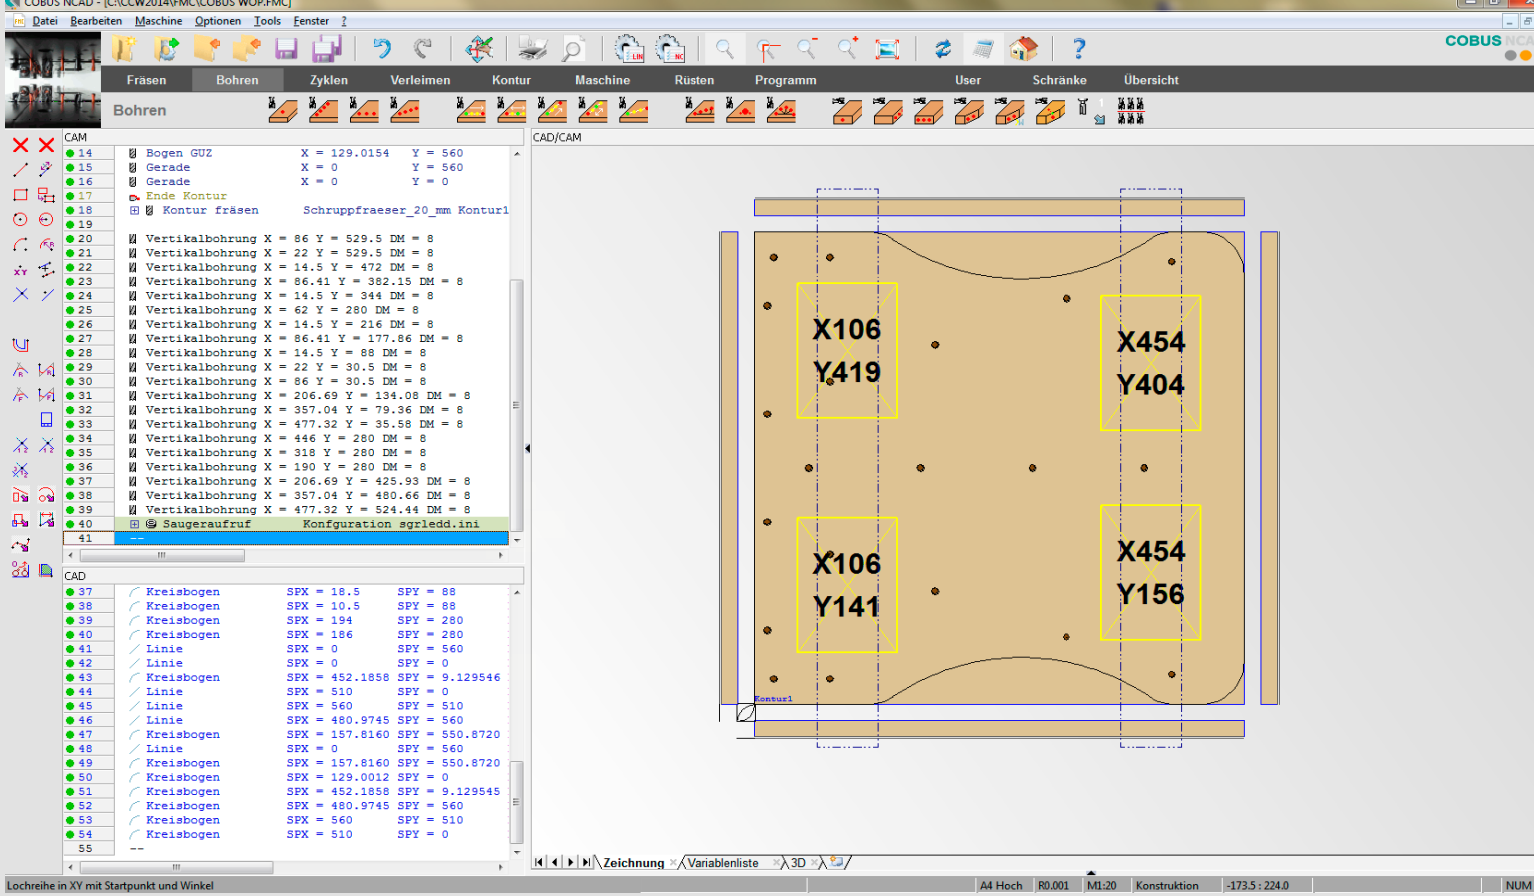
COBUS NCAD - [C:\CW2014\FMC\COBUS WOP.FMC]

Datei Bearbeiten Maschine Optionen Tools Fenster ?

COBUS NCA

Fräsen Bohren Zyklen Verleimen Kontur Maschine Rüsten Programm User Schränke Übersicht

Bohren

CAM

| | |
|---|---|
| 14 | Bogen GUZ X = 129.0154 Y = 560 |
| 15 | Gerade X = 0 Y = 560 |
| 16 | Gerade X = 0 Y = 0 |
| 17 | Ende Kontur |
| 18 | Kontur fräsen Schruppfraeser_20_mm Kontur1 |
| 19 | |
| 20 | Vertikalbohrung X = 86 Y = 529.5 DM = 8 |
| 21 | Vertikalbohrung X = 22 Y = 529.5 DM = 8 |
| 22 | Vertikalbohrung X = 14.5 Y = 472 DM = 8 |
| 23 | Vertikalbohrung X = 86.41 Y = 382.15 DM = 8 |
| 24 | Vertikalbohrung X = 14.5 Y = 344 DM = 8 |
| 25 | Vertikalbohrung X = 62 Y = 280 DM = 8 |
| 26 | Vertikalbohrung X = 14.5 Y = 216 DM = 8 |
| 27 | Vertikalbohrung X = 86.41 Y = 177.86 DM = 8 |
| 28 | Vertikalbohrung X = 14.5 Y = 88 DM = 8 |
| 29 | Vertikalbohrung X = 22 Y = 30.5 DM = 8 |
| 30 | Vertikalbohrung X = 86 Y = 30.5 DM = 8 |
| 31 | Vertikalbohrung X = 206.69 Y = 134.08 DM = 8 |
| 32 | Vertikalbohrung X = 357.04 Y = 79.36 DM = 8 |
| 33 | Vertikalbohrung X = 477.32 Y = 35.58 DM = 8 |
| 34 | Vertikalbohrung X = 446 Y = 280 DM = 8 |
| 35 | Vertikalbohrung X = 318 Y = 280 DM = 8 |
| 36 | Vertikalbohrung X = 190 Y = 280 DM = 8 |
| 37 | Vertikalbohrung X = 206.69 Y = 425.93 DM = 8 |
| 38 | Vertikalbohrung X = 357.04 Y = 480.66 DM = 8 |
| 39 | Vertikalbohrung X = 477.32 Y = 524.44 DM = 8 |
| 40 | Saugeraufruf Konfguration sgrledd.ini |
| 41 | -- |

CAD

| | |
|---|---|
| 37 | Kreisbogen SPX = 18.5 SPY = 88 |
| 38 | Kreisbogen SPX = 10.5 SPY = 88 |
| 39 | Kreisbogen SPX = 194 SPY = 280 |
| 40 | Kreisbogen SPX = 186 SPY = 280 |
| 41 | Linie SPX = 0 SPY = 560 |
| 42 | Linie SPX = 0 SPY = 0 |
| 43 | Kreisbogen SPX = 452.1858 SPY = 9.129546 |
| 44 | Linie SPX = 510 SPY = 0 |
| 45 | Linie SPX = 560 SPY = 510 |
| 46 | Linie SPX = 480.9745 SPY = 560 |
| 47 | Kreisbogen SPX = 157.8160 SPY = 550.8720 |
| 48 | Linie SPX = 0 SPY = 560 |
| 49 | Kreisbogen SPX = 157.8160 SPY = 550.8720 |
| 50 | Kreisbogen SPX = 129.0012 SPY = 0 |
| 51 | Kreisbogen SPX = 452.1858 SPY = 9.129545 |
| 52 | Kreisbogen SPX = 480.9745 SPY = 560 |
| 53 | Kreisbogen SPX = 560 SPY = 510 |
| 54 | Kreisbogen SPX = 560 SPY = 0 |
| 55 | -- |

CAD/CAM

X106
Y419

X454
Y404

X106
Y141

X454
Y156

Kontur1

Zeichnung Variablenliste 3D

Lochreihe in XY mit Startpunkt und Winkel | A4 Hoch | R0.001 | M1:20 | Konstruktion | -173.5 : 224.0 | NUM